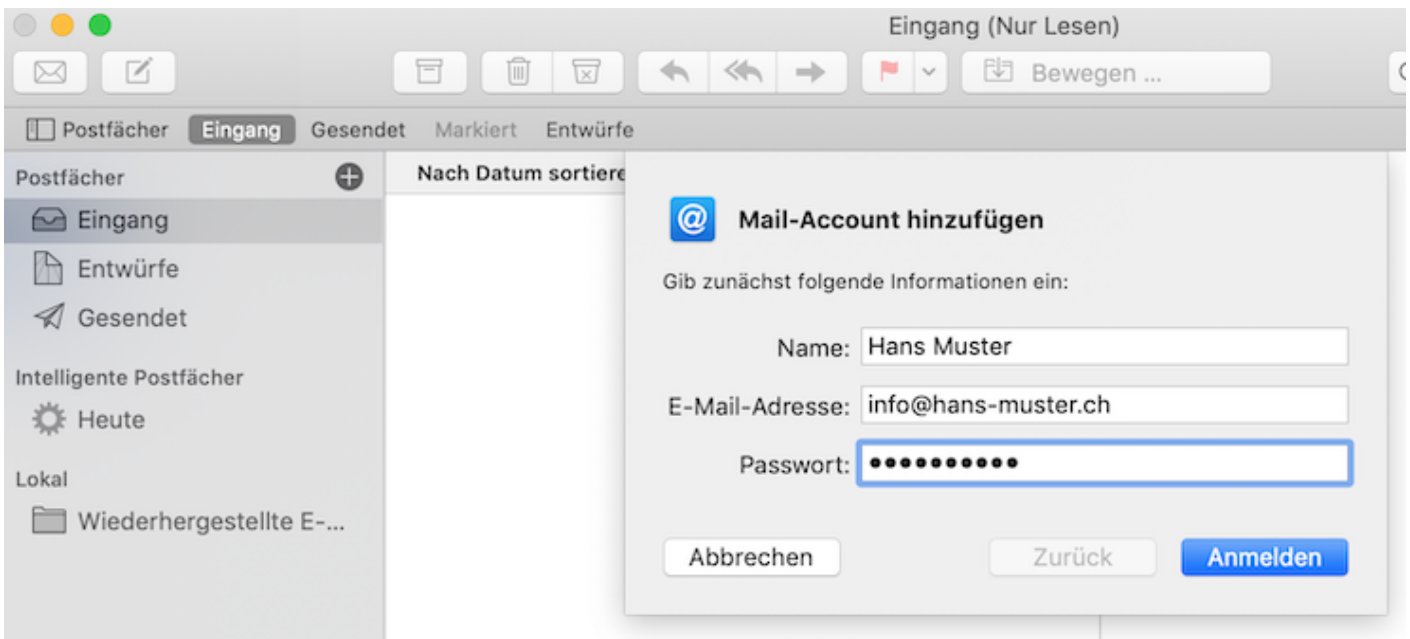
Eingang (Nur Lesen)

Bewegen ...

Postfächer Eingang Gesendet Markiert Entwürfe

Postfächer
Eingang
Entwürfe
Gesendet

Intelligente Postfächer
Heute

Lokal
Wiederhergestellte E-...

Nach Datum sortiere

Mail-Account hinzufügen

Gib zunächst folgende Informationen ein:

Name: Hans Muster
E-Mail-Adresse: info@hans-muster.ch
Passwort: ●●●●●●●●●●●

Abbrechen
Zurück
Anmelden